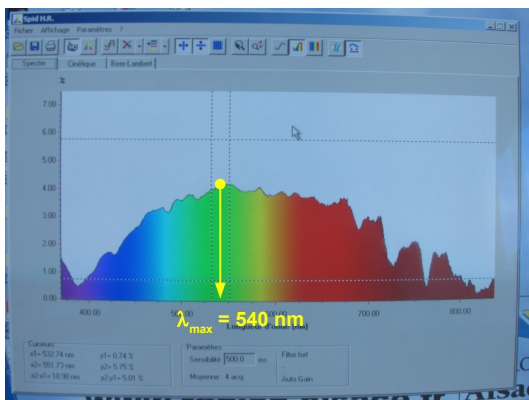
Spid H.R.

Fichier Affichage Paramètres ?

Spectre Cinétique Beer-Lambert

I

7.00

6.00

5.00

4.00

3.00

2.00

1.00

0.00

400.00

500.00

600.00

700.00

800.00

$\lambda_{max}$ = 540 nm

Longueur d'onde (nm)

Curseurs

x1= 532.74 nm

x2= 551.73 nm

x2-x1= 18.98 nm

y1= 0.74 %

y2= 5.75 %

y2-y1= 5.01 %

Paramètres

Sensibilité 500.0 ms

Moyenne 4 acq.

Filtre fort

Auto Gain